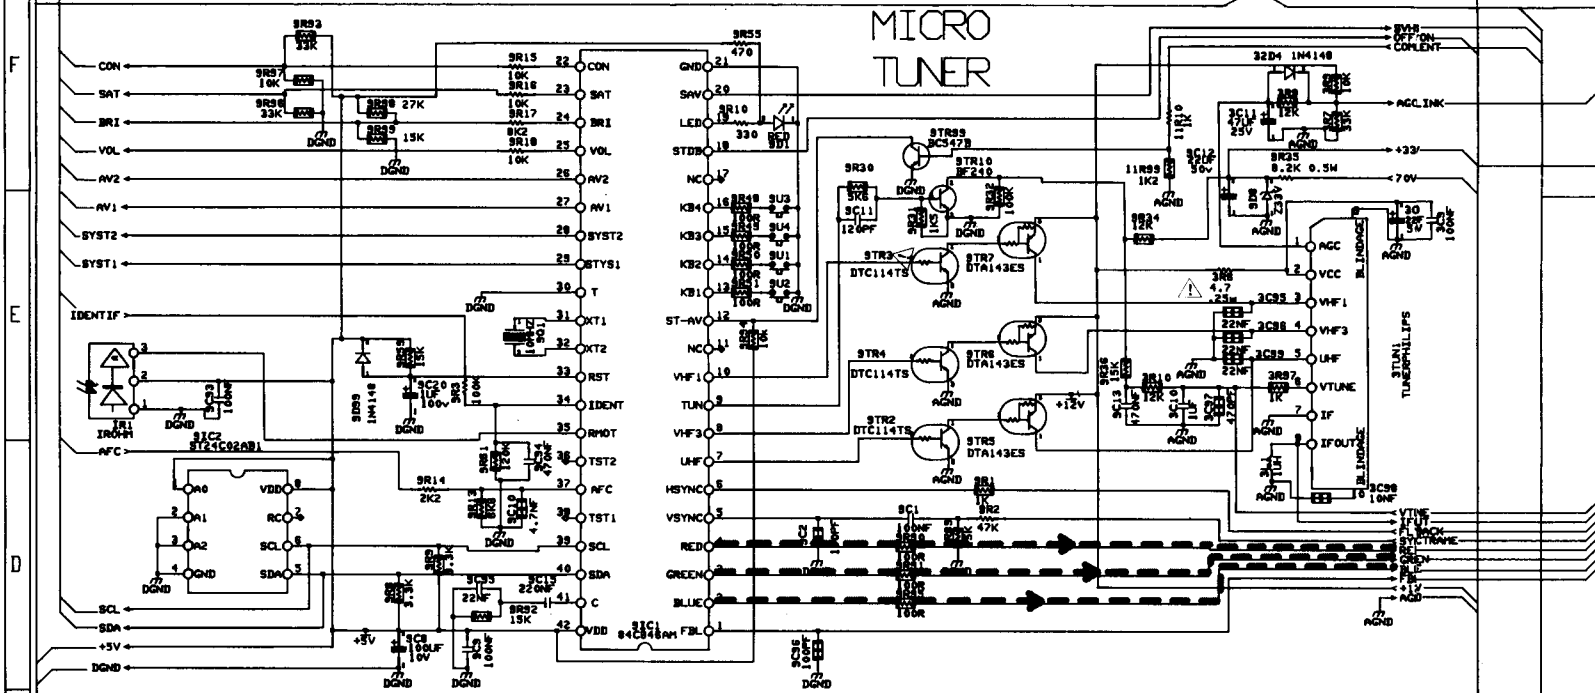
MICRO TUNER

F
E
D

9R93 33K
9R97 10K
9R98 33K
9R88 27K
9R89 15K
DGND
9R15 10K
9R16 10K
9R17 8K2
9R18 10K
9R55 470
9R10 330
RED 9D1

CON
SAT
BRI
VOL
AV2
AV1
SYST2
SYST1
IDENTIF
AFC
SCL
SDA
+5V
DGND

22 CON
23 SAT
24 BRI
25 VOL
26 AV2
27 AV1
28 SYST2
29 STYS1
30 T
31 XT1
32 XT2
33 RST
34 IDENT
35 RMOT
36 TST2
37 AFC
38 TST1
39 SCL
40 SDA
41 C
42 VDD

GND 21
SAV 20
LED 19
STDB 18
NC 17
KB4 16
KB3 15
KB2 14
KB1 13
ST-AV 12
NC 11
VHF1 10
TUN 9
VHF3 8
UHF 7
HSYNC 6
VSYNC 5
RED 4
GREEN 3
BLUE 2
FBL 1

9IC1 84C848AN
9U3 9U4 9U1 9U2
9R49 100R
100R
100R
100R
DGND
9Q1 10MHZ
9R94 10K

IR1 IROHM
3 2 1
9C33 100NF
9D99 1N4148
9R59 15K
9C20 1UF 100V
9R3 100K
DGND
9IC2 ST24C02AB1
A0 A1 A2 GND VDD RC SCL SDA
1 2 3 4 8 7 6 5
9R14 2K2
9R81 120K
9C34 470NF
9R13 10K
9C10 4.7NF
DGND
9R5 3.3K
9R6 3.3K
9C93 22NF
9C13 220NF
9R92 15K
+5V
9C8 100UF 10V
9C9 100NF
DGND

9TR99 BC547B
9R30 5K6
9C11 120PF
9TR10 BF240
9R32 100K
9R31 1K5
DGND
AGND
9TR3 DTC114TS
9TR7 DTA143ES
9TR4 DTC114TS
9TR6 DTA143ES
9TR2 DTC114TS
9TR5 DTA143ES
+12V
9C2 10PF
9C1 100NF
9R80 100R
9R81 100R
9R82 100R
9R83 100R
9R1 1K
9R2 47K
9C36 100PF
DGND

8VHF
OFF ON
COMLENT
32D4 1N4148
3R9 12K
3R7 33K
3C11 47UF 25V
AGC.INK
11R10 1K
11R99 1K2
3C12 22UF 50V
3R35 8.2K 0.5W
+33V
+70V
3D8 C33V
AGND
3R34 12K
3R8 4.7 .25W
3C95 22NF
3C96 22NF
3C99 22NF
3R36 15K
3C13 470NF
3R10 12K
3C10 1UF
3C97 470NF
3R97 1K
3L1 1UH
3C98 10NF
3C 22UF 5V
3C 100NF
AGND

1 AGC
2 VCC
3 VHF1
4 VHF3
5 UHF
6 VTUNE
7 IF
IFOUT
BLINDAGE
BLINDAGE
3TUN1 TUNERPHILIPS

VTUNE
IFUT
FLBACK
SYC TRAME
RED
GREEN
BLUE
FBL
+12V
AGND
AGND